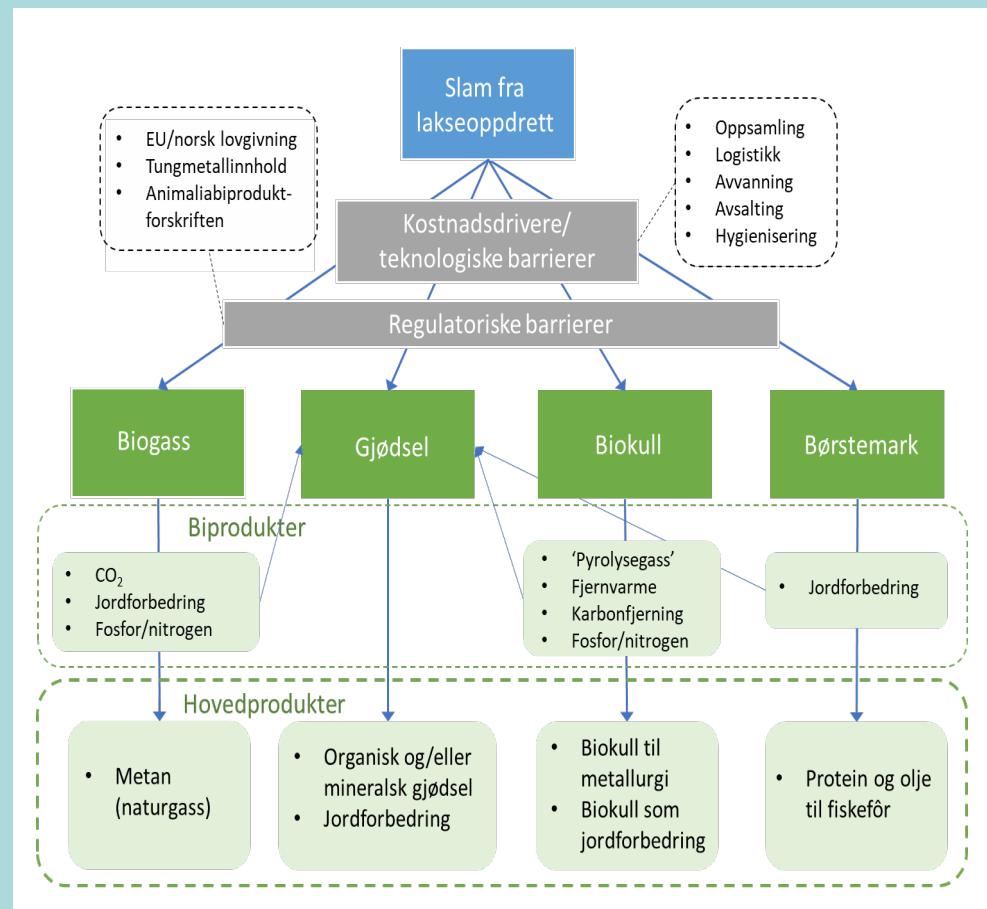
Slam fra lakseoppdrett

- EU/norsk lovgivning
- Tungmetallinnhold
- Animaliabiproduktforskriften

- Oppsamling
- Logistikk
- Avvanning
- Avsalting
- Hygienisering

Kostnadsdrivere/ teknologiske barrierer

Regulatoriske barrierer

Biogass

Gjødsel

Biokull

Børstemark

Biprodukter

- $CO_2$
- Jordforbedring
- Fosfor/nitrogen

- 'Pyrolysegass'
- Fjernvarme
- Karbonfjerning
- Fosfor/nitrogen

- Jordforbedring

Hovedprodukter

- Metan (naturgass)

- Organisk og/eller mineralsk gjødsel
- Jordforbedring

- Biokull til metallurgi
- Biokull som jordforbedring

- Protein og olje til fiskefôr